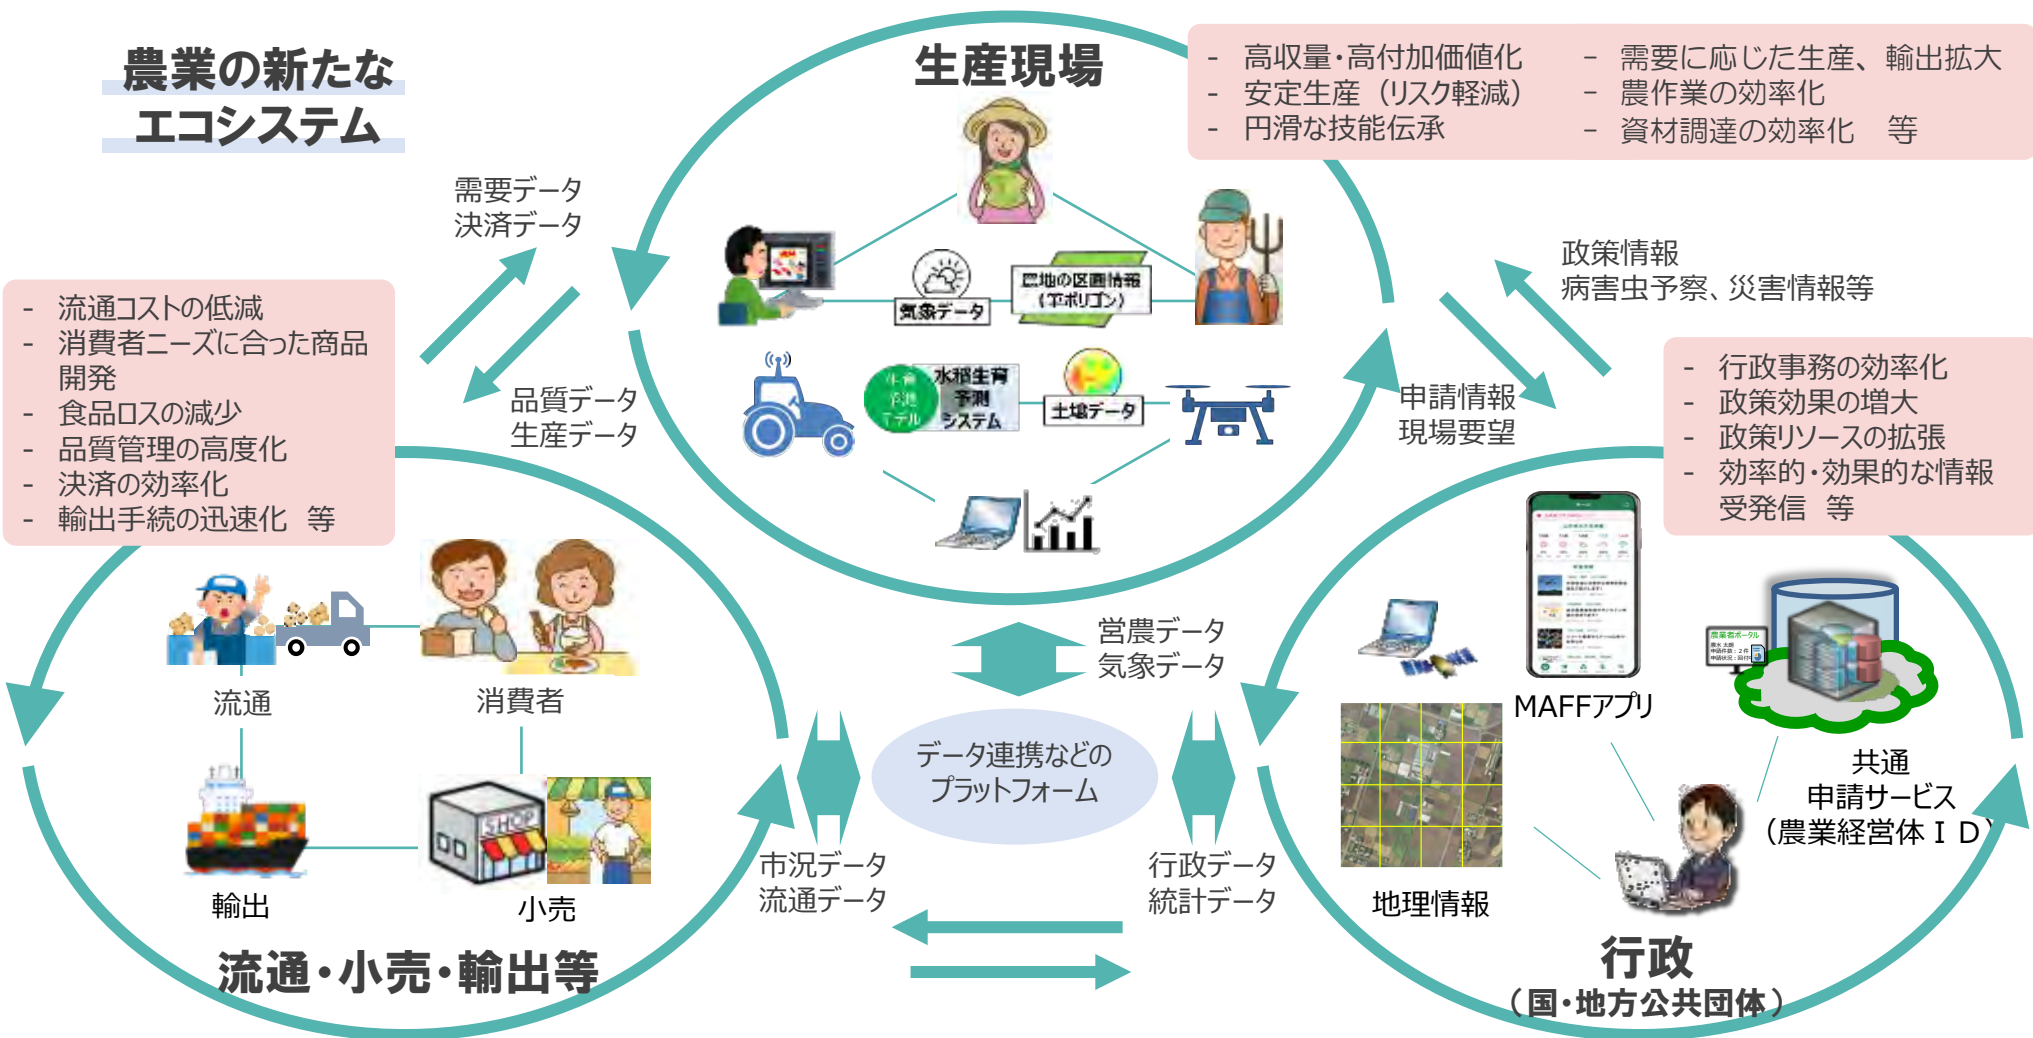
農業の新たな
エコシステム

生産現場

- 高収量・高付加価値化
- 安定生産（リスク軽減）
- 円滑な技能伝承

- 需要に応じた生産、輸出拡大
- 農作業の効率化
- 資材調達の効率化　等

需要データ
決済データ

品質データ
生産データ

気象データ

農地の区画情報（筆ポリゴン）

生育予測モデル

水稲生育予測システム

土壌データ

政策情報
病害虫予察、災害情報等

申請情報
現場要望

- 流通コストの低減
- 消費者ニーズに合った商品開発
- 食品ロスの減少
- 品質管理の高度化
- 決済の効率化
- 輸出手続の迅速化　等

- 行政事務の効率化
- 政策効果の増大
- 政策リソースの拡張
- 効率的・効果的な情報受発信　等

流通

消費者

輸出

小売

営農データ
気象データ

データ連携などの
プラットフォーム

市況データ
流通データ

行政データ
統計データ

MAFFアプリ

地理情報

共通
申請サービス
（農業経営体ＩＤ）

流通・小売・輸出等

行政
（国・地方公共団体）